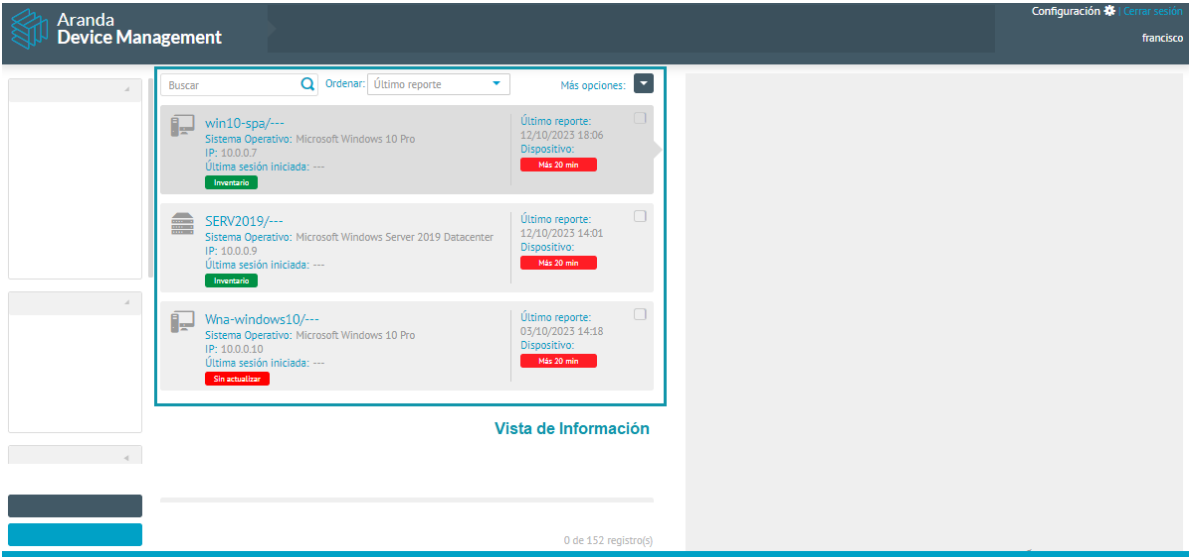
Aranda
Device Management

Configuración | Cerrar sesión
francisco

Buscar
Ordenar: Último reporte
Más opciones:

win10-spa/---
Sistema Operativo: Microsoft Windows 10 Pro
IP: 10.0.0.7
Última sesión iniciada: ---
Inventario
Último reporte:
12/10/2023 18:06
Dispositivo:
Más 20 min

SERV2019/---
Sistema Operativo: Microsoft Windows Server 2019 Datacenter
IP: 10.0.0.9
Última sesión iniciada: ---
Inventario
Último reporte:
12/10/2023 14:01
Dispositivo:
Más 20 min

Wna-windows10/---
Sistema Operativo: Microsoft Windows 10 Pro
IP: 10.0.0.10
Última sesión iniciada: ---
Sin actualizar
Último reporte:
03/10/2023 14:18
Dispositivo:
Más 20 min

Vista de Información

0 de 152 registro(s)